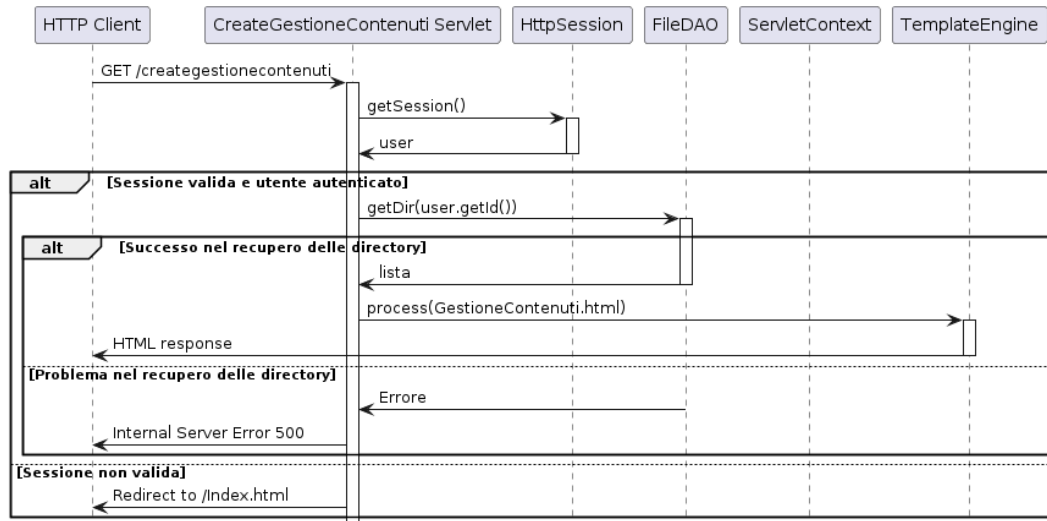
HTTP Client

CreateGestioneContenuti Servlet

HttpSession

FileDAO

ServletContext

TemplateEngine

GET /creategestionecontenuti

getSession()

user

alt

[Sessione valida e utente autenticato]

getDir(user.getId())

alt

[Successo nel recupero delle directory]

lista

process(GestioneContenuti.html)

HTML response

[Problema nel recupero delle directory]

Errore

Internal Server Error 500

[Sessione non valida]

Redirect to /Index.html